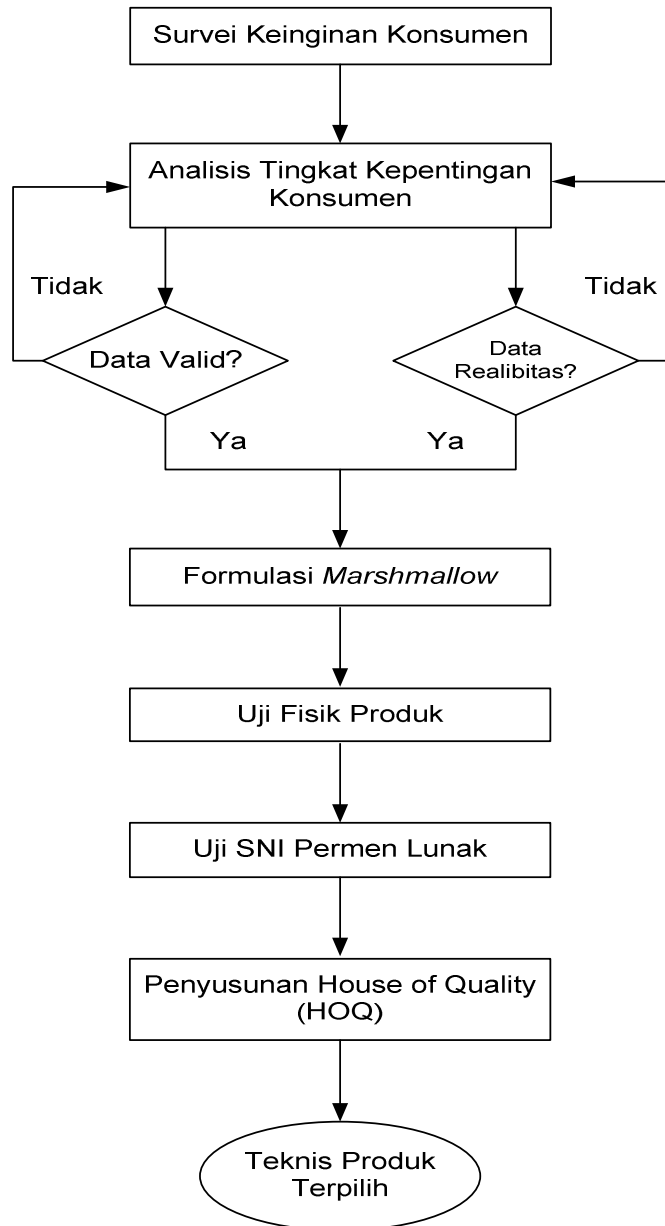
Survei Keinginan Konsumen

Analisis Tingkat Kepentingan Konsumen

Tidak

Tidak

Data Valid?

Data Realibitas?

Ya

Ya

Formulasi *Marshmallow*

Uji Fisik Produk

Uji SNI Permen Lunak

Penyusunan House of Quality (HOQ)

Teknis Produk Terpilih